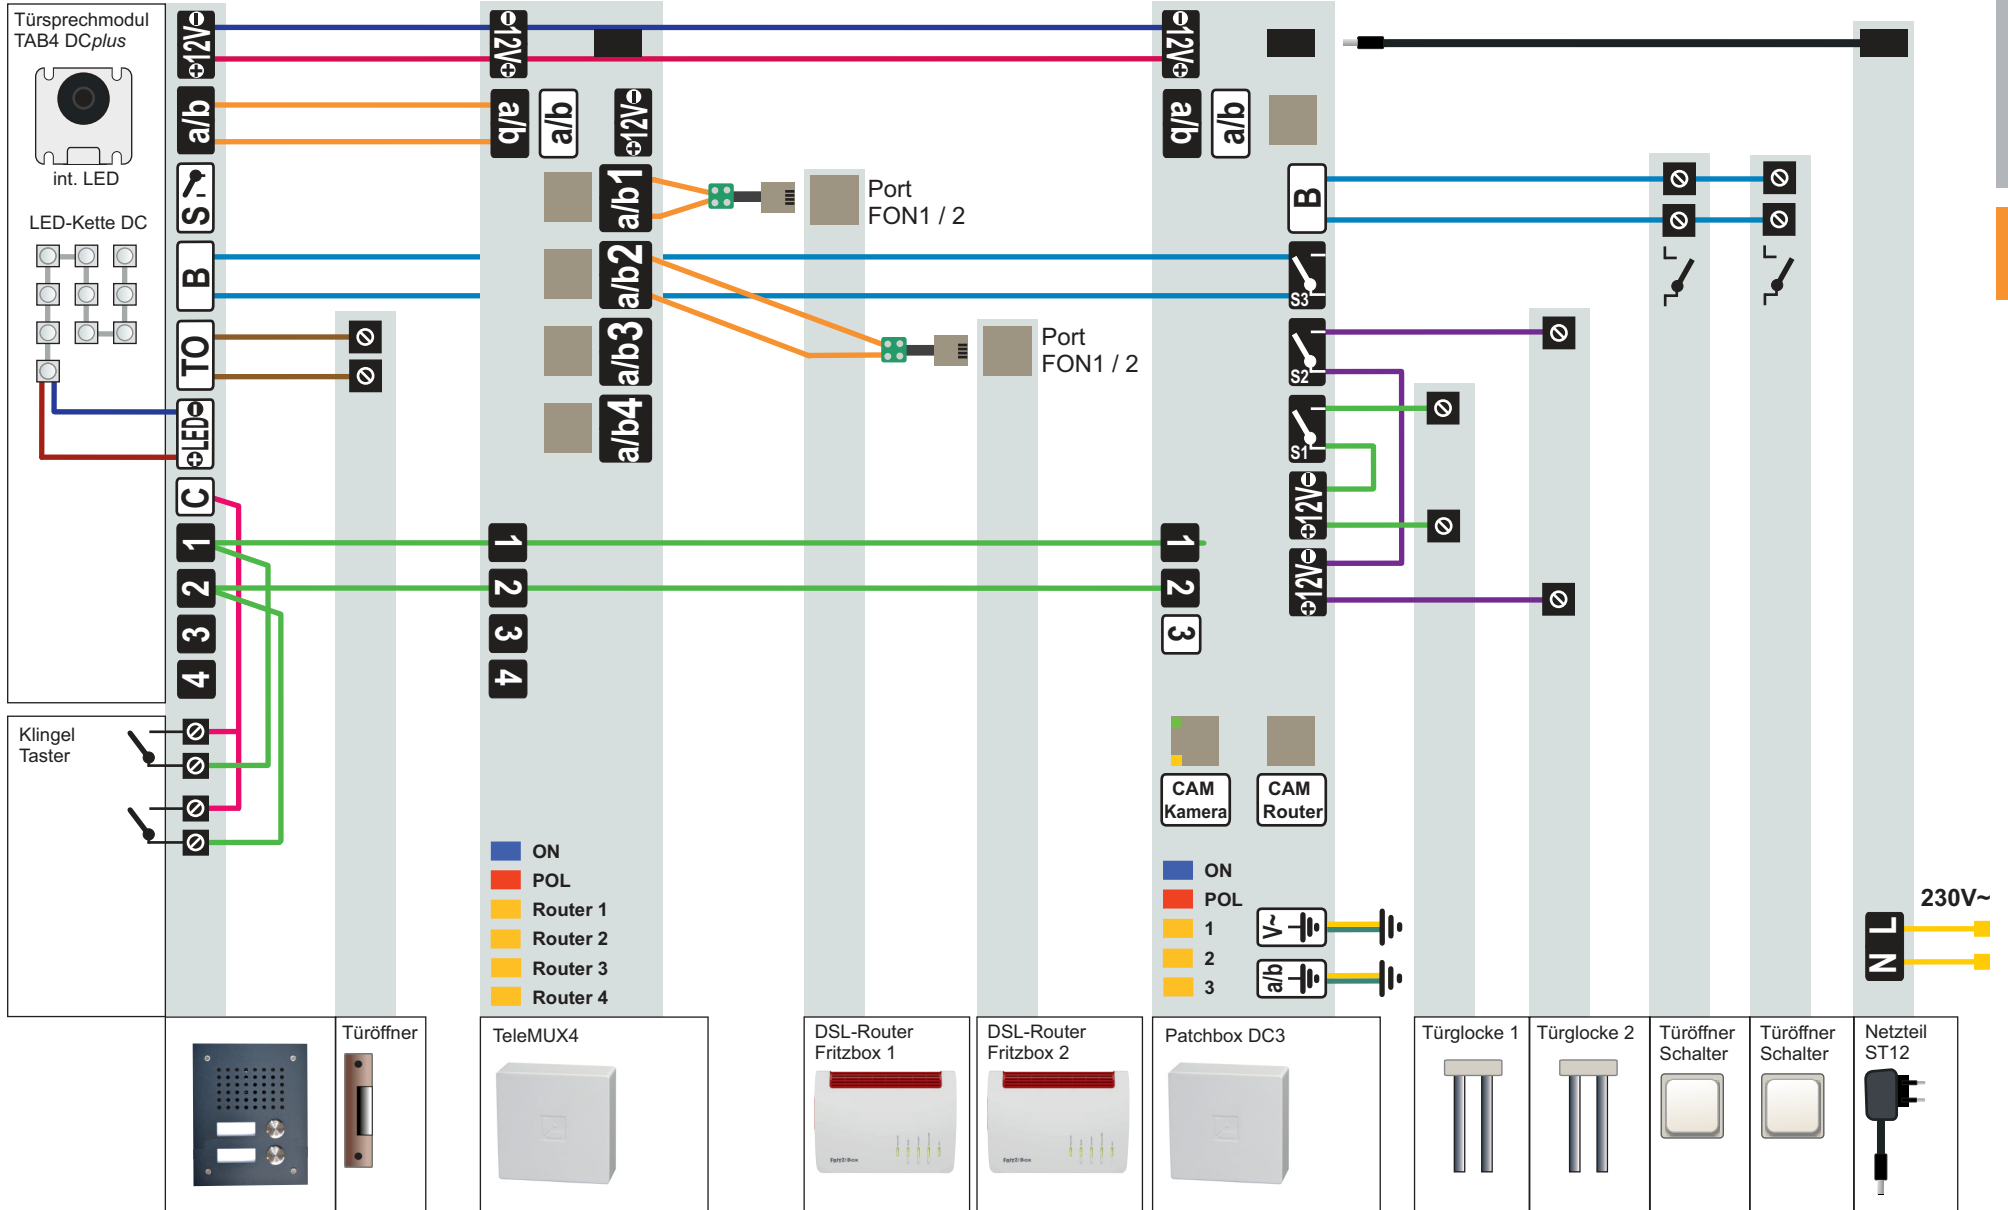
Türsprechmodul TAB4 DCplus

int. LED

LED-Kette DC

$\ominus$12V$\oplus$
a/b
S
B
TO
$\ominus$LED$\oplus$
C
1
2
3
4

Klingel Taster

$\ominus$12V$\oplus$
a/b
a/b
$\ominus$12V$\oplus$
a/b1
a/b2
a/b3
a/b4
1
2
3
4

Port FON1 / 2

Port FON1 / 2

ON
POL
Router 1
Router 2
Router 3
Router 4

$\ominus$12V$\oplus$
a/b
a/b
B
S3
S2
S1
$\ominus$12V$\oplus$
$\ominus$12V$\oplus$
1
2
3

CAM Kamera
CAM Router

ON
POL
1
2
3

V~
a/b

230V~
L
N

Türöffner
TeleMUX4
DSL-Router Fritzbox 1
DSL-Router Fritzbox 2
Patchbox DC3
Türglocke 1
Türglocke 2
Türöffner Schalter
Türöffner Schalter
Netzteil ST12